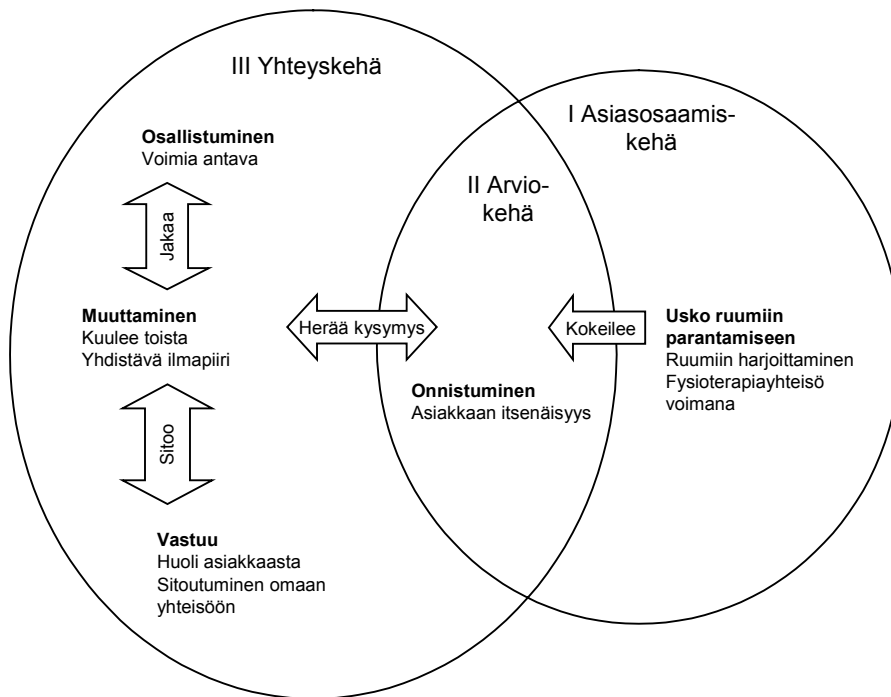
III Yhteyskehä

I Asiasosaamiskehä

II Arviokehä

Osallistuminen
Voimia antava

Jakaa

Muuttaminen
Kuulee toista
Yhdistävä ilmapiiri

Herää kysymys

Kokeilee

Usko ruumiin parantamiseen
Ruumiin harjoittaminen
Fysioterapiayhteisö voimana

Onnistuminen
Asiakkaan itsenäisyys

Sitoo

Vastuu
Huoli asiakkaasta
Sitoutuminen omaan yhteisöön